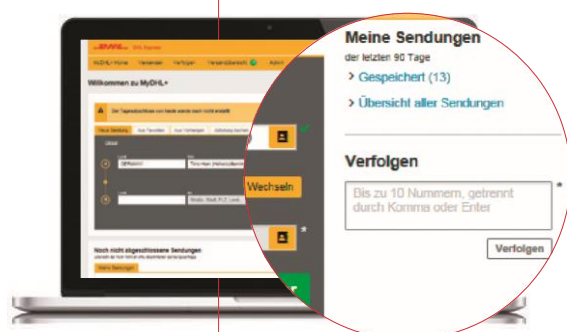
DHL Express

MyDHL+ Home Versenden Verfolgen Versandübersicht Admin

Willkommen zu MyDHL+

Der Tagesabschluss von heute wurde noch nicht erstellt

Neue Sendung Aus Favoriten Aus Vorlagen Abholung buchen

Von
An

Wechseln

Noch nicht abgeschlossene Sendungen

Meine Sendungen
der letzten 90 Tage
> Gespeichert (13)
> Übersicht aller Sendungen

Verfolgen
Bis zu 10 Nummern, getrennt durch Komma oder Enter
*
Verfolgen